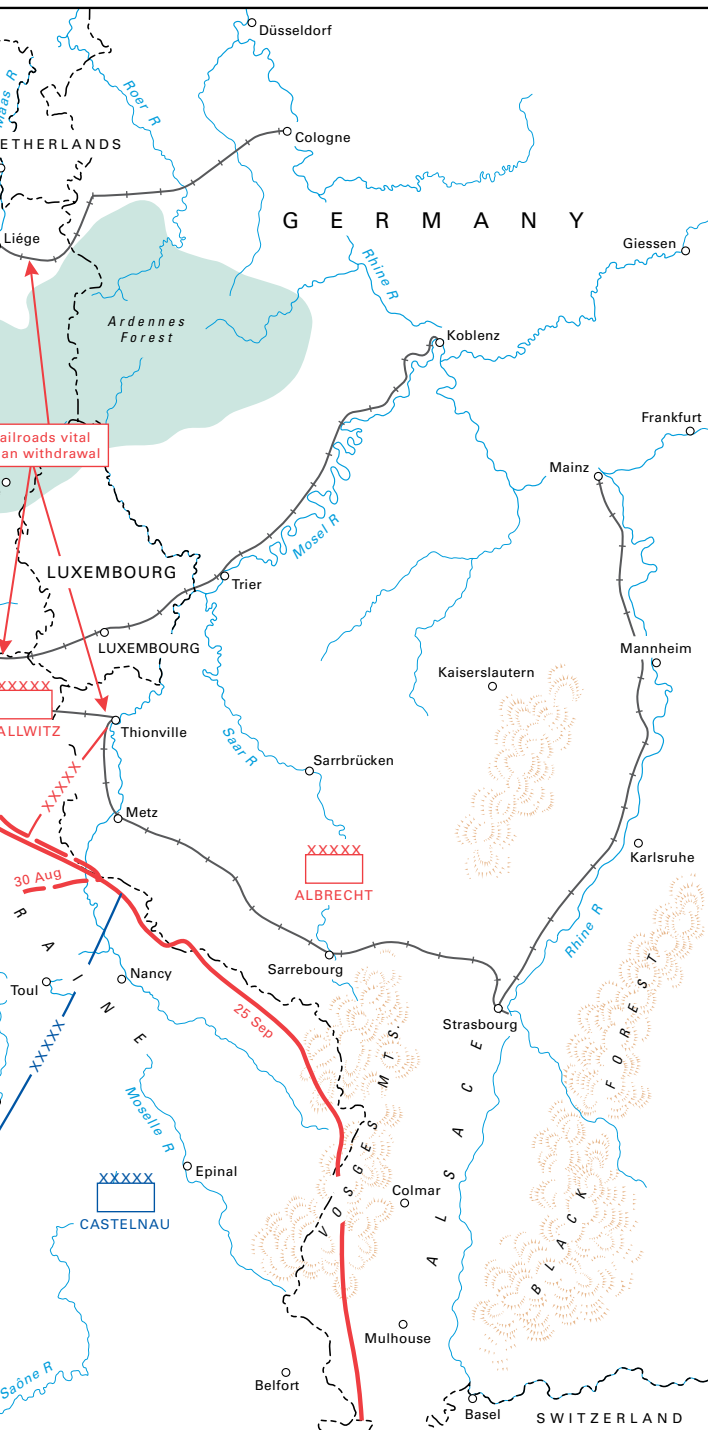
Düsseldorf
Maas R
Roer R
ETHERLANDS
Cologne
G E R M A N Y
Giessen
Liége
Rhine R
Ardennes Forest
Koblenz
Frankfurt
ailroads vital
an withdrawal
Mainz
Mosel R
LUXEMBOURG
Trier
LUXEMBOURG
Mannheim
Kaiserslautern
XXXXX
ALLWITZ
Thionville
XXXXX
Saar R
Sarrbrücken
Metz
Karlsruhe
XXXXX
ALBRECHT
30 Aug
R A I N E
Rhine R
Nancy
Sarrebourg
Toul
XXXXX
25 Sep
Strasbourg
VOSGES MTS.
ALSACE
BLACK FOREST
Moselle R
Epinal
XXXXX
CASTELNAU
Colmar
Mulhouse
Saône R
Belfort
Basel
SWITZERLAND